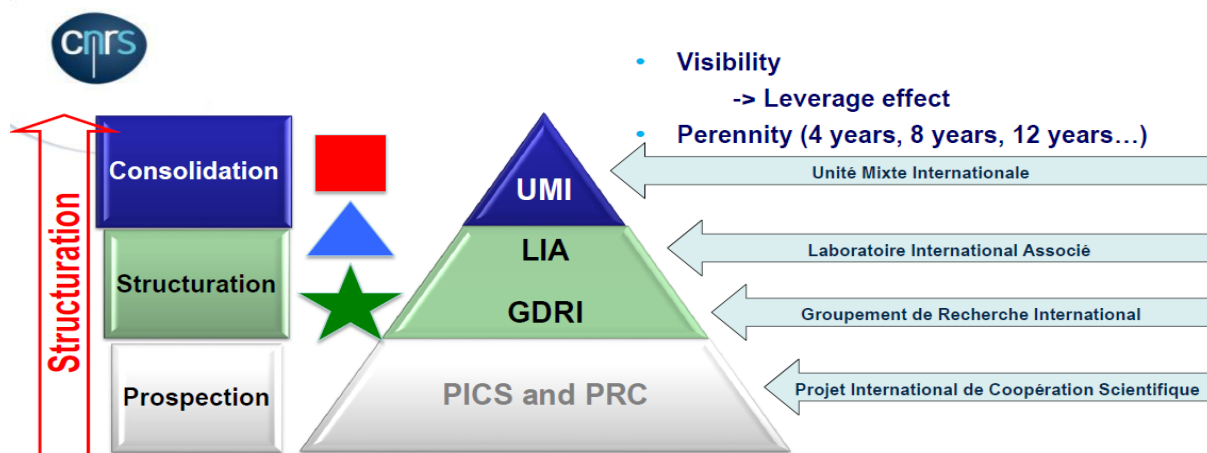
cnrs

• Visibility
-> Leverage effect
• Perennity (4 years, 8 years, 12 years…)

Structuration

Consolidation

Structuration

Prospection

UMI

LIA

GDRI

PICS and PRC

Unité Mixte Internationale

Laboratoire International Associé

Groupement de Recherche International

Projet International de Coopération Scientifique